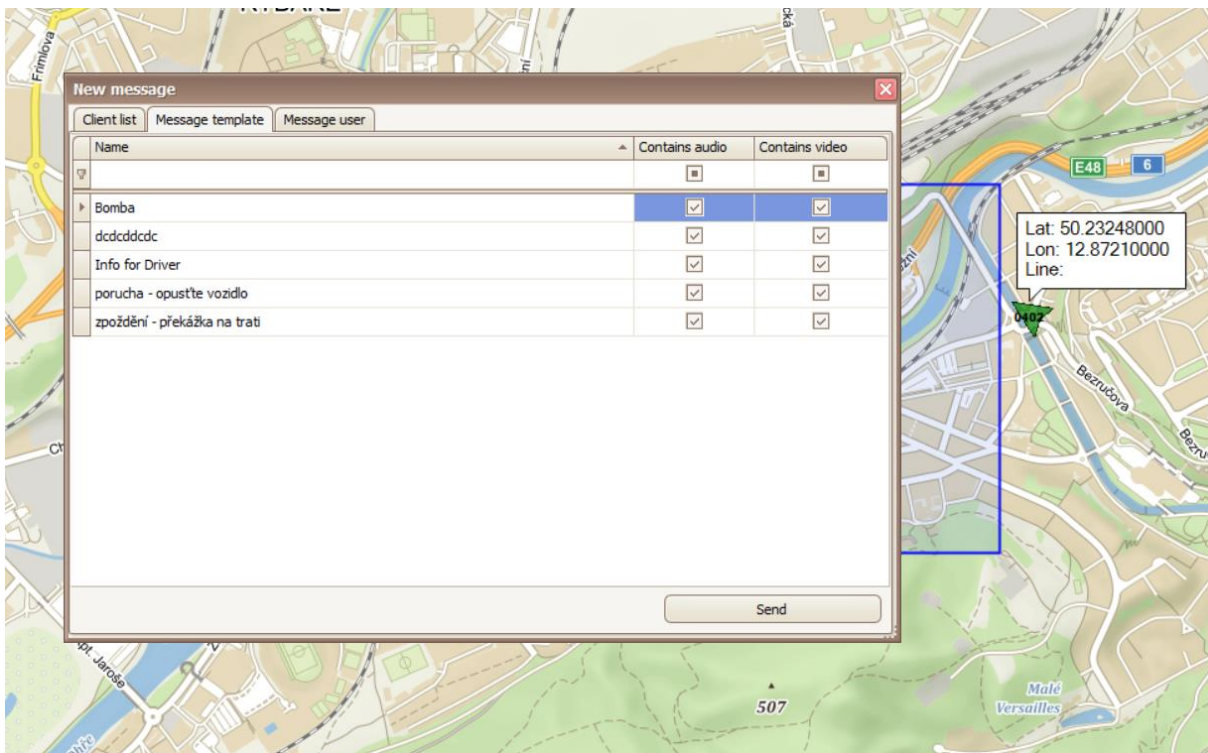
RYBÁŘE

Fričova

New message

Client list | Message template | Message user

| Name | Contains audio | Contains video |
|---|---|---|
| | | |
| Bomba | ☑ | ☑ |
| dcdcddcdc | ☑ | ☑ |
| Info for Driver | ☑ | ☑ |
| porucha - opusťte vozidlo | ☑ | ☑ |
| zpoždění - překážka na trati | ☑ | ☑ |

Send

E48 6

Lat: 50.23248000
Lon: 12.87210000
Line:

0402

Bezručova

Bezru

Ch

ckå

žní

pt. Jaroše

507

Malé Versailles